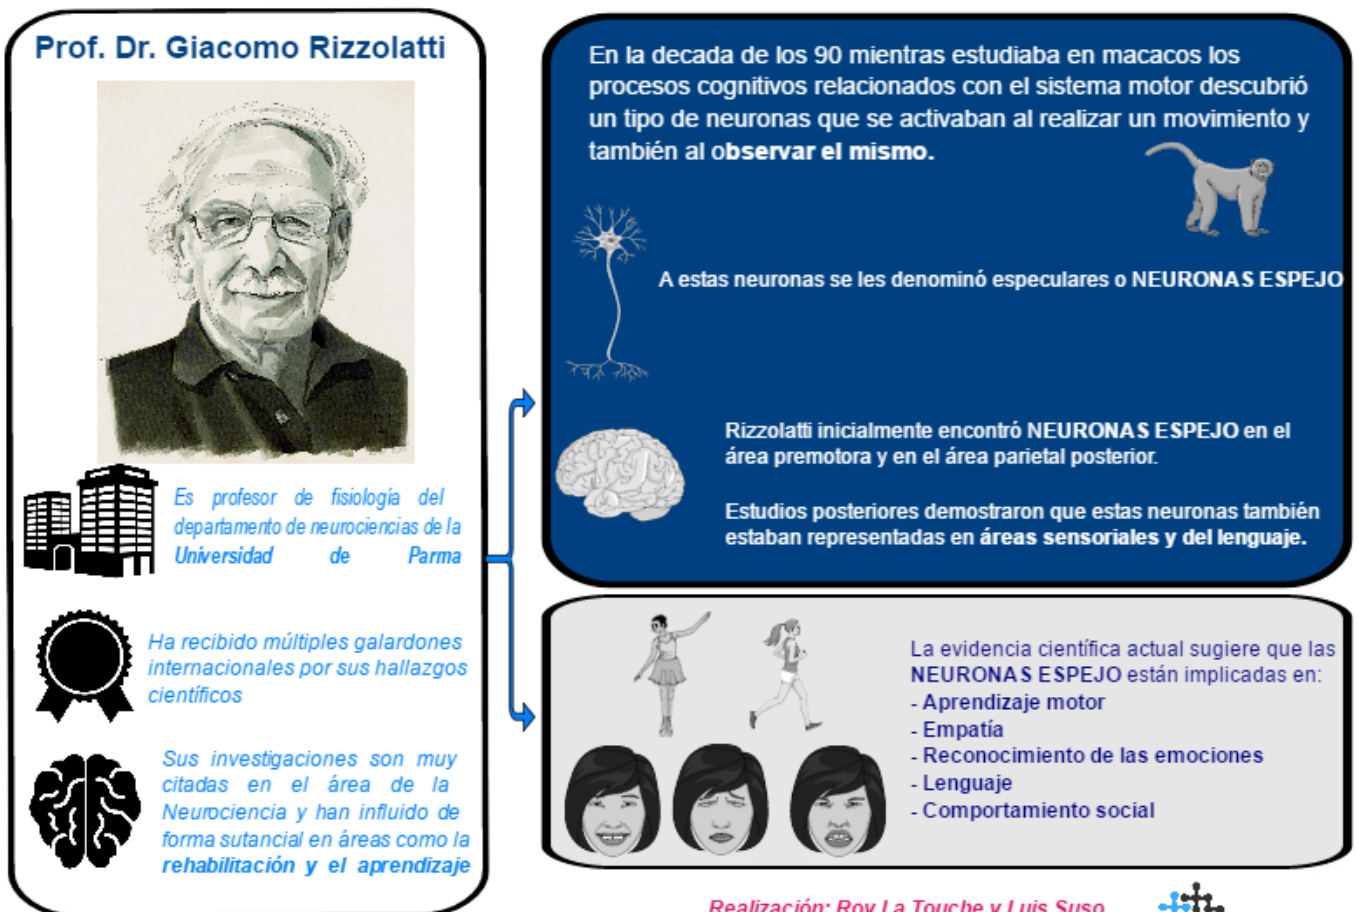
Prof. Dr. Giacomo Rizzolatti

Es profesor de fisiología del departamento de neurociencias de la Universidad de Parma

Ha recibido múltiples galardones internacionales por sus hallazgos científicos

Sus investigaciones son muy citadas en el área de la Neurociencia y han influido de forma sutancial en áreas como la rehabilitación y el aprendizaje

En la decada de los 90 mientras estudiaba en macacos los procesos cognitivos relacionados con el sistema motor descubrió un tipo de neuronas que se activaban al realizar un movimiento y también al observar el mismo.

A estas neuronas se les denominó especulares o NEURONAS ESPEJO

Rizzolatti inicialmente encontró NEURONAS ESPEJO en el área premotora y en el área parietal posterior.

Estudios posteriores demostraron que estas neuronas también estaban representadas en áreas sensoriales y del lenguaje.

La evidencia científica actual sugiere que las NEURONAS ESPEJO están implicadas en:
- Aprendizaje motor
- Empatía
- Reconocimiento de las emociones
- Lenguaje
- Comportamiento social

Realización: Roy La Touche y Luis Suso